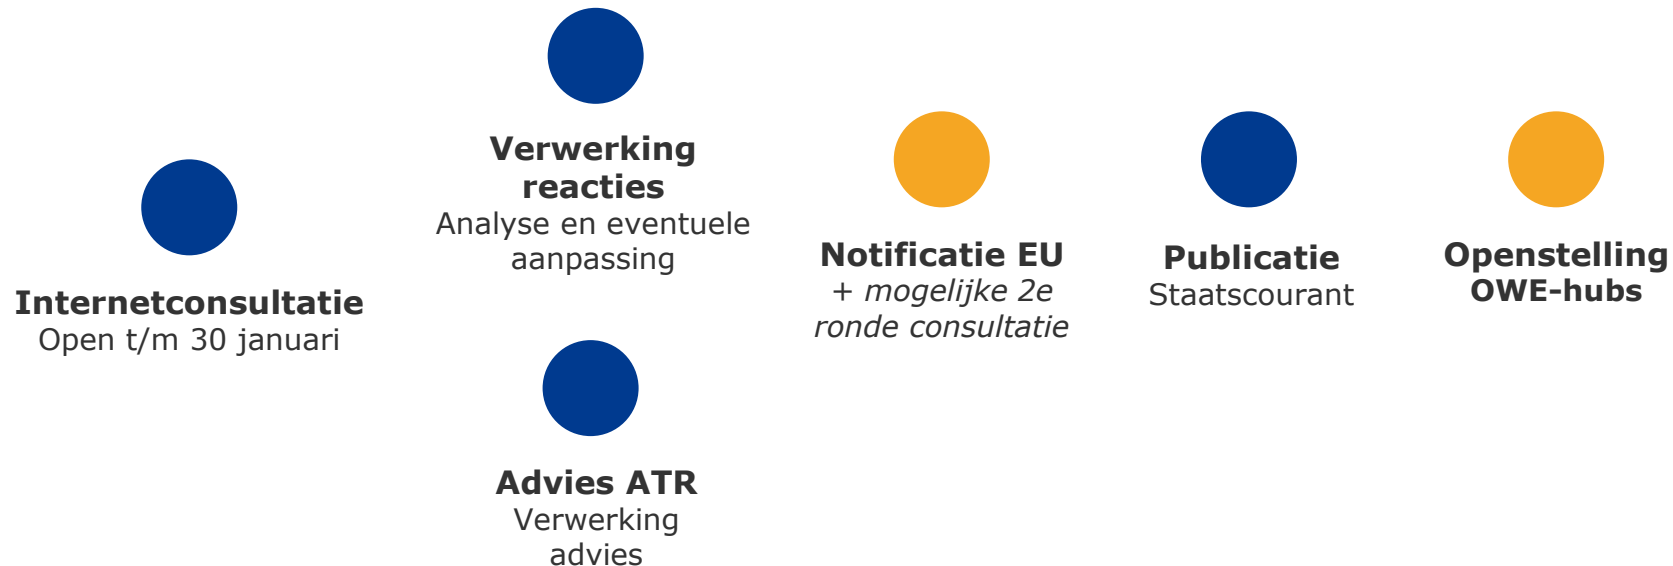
Internetconsultatie
Open t/m 30 januari

Verwerking reacties
Analyse en eventuele aanpassing

Advies ATR
Verwerking advies

Notificatie EU
*+ mogelijke 2e ronde consultatie*

Publicatie
Staatscourant

Openstelling
OWE-hubs